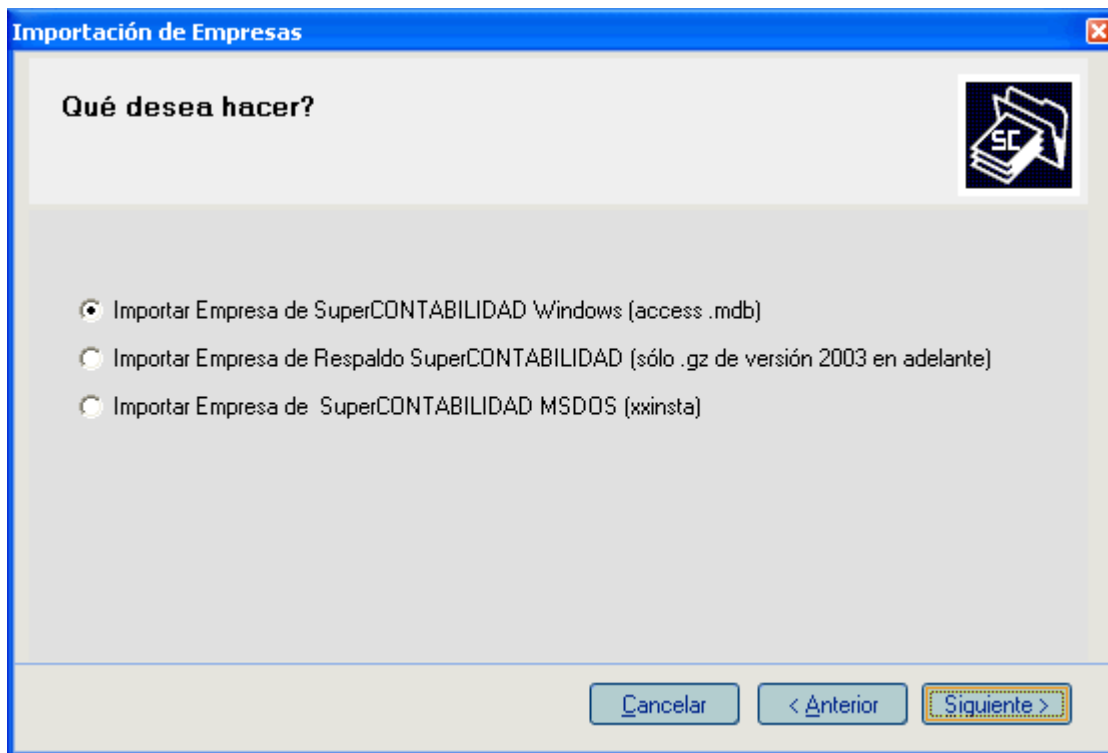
Importación de Empresas

Qué desea hacer?

SC

Importar Empresa de SuperCONTABILIDAD Windows (access .mdb)

Importar Empresa de Respaldo SuperCONTABILIDAD (sólo .gz de versión 2003 en adelante)

Importar Empresa de SuperCONTABILIDAD MSDOS (xxinsta)

Cancelar

< Anterior

Siguiente >